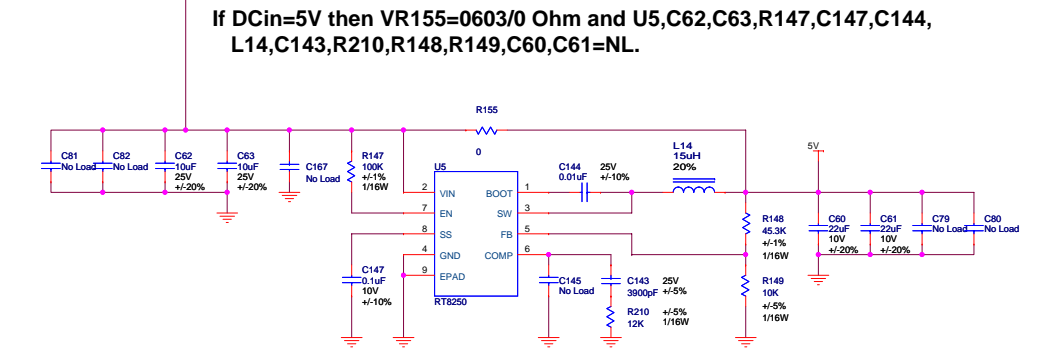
If DCin=5V then VR155=0603/0 Ohm and U5,C62,C63,R147,C147,C144, L14,C143,R210,R148,R149,C60,C61=NL.

R155
0

C81
No Load

C82
No Load

C62
10uF
25V
+/-20%

C63
10uF
25V
+/-20%

C167
No Load

R147
100K
+/-1%
1/16W

U5
2 VIN
7 EN
8 SS
4 GND
9 EPAD
BOOT 1
SW 3
FB 5
COMP 6
RT8250

C144
0.01uF
25V
+/-10%

L14
15uH
20%

C147
0.1uF
10V
+/-10%

C145
No Load

C143
3900pF
25V
+/-5%

R210
12K
+/-5%
1/16W

R148
45.3K
+/-1%
1/16W

R149
10K
+/-5%
1/16W

5V

C60
22uF
10V
+/-20%

C61
22uF
10V
+/-20%

C79
No Load

C80
No Load